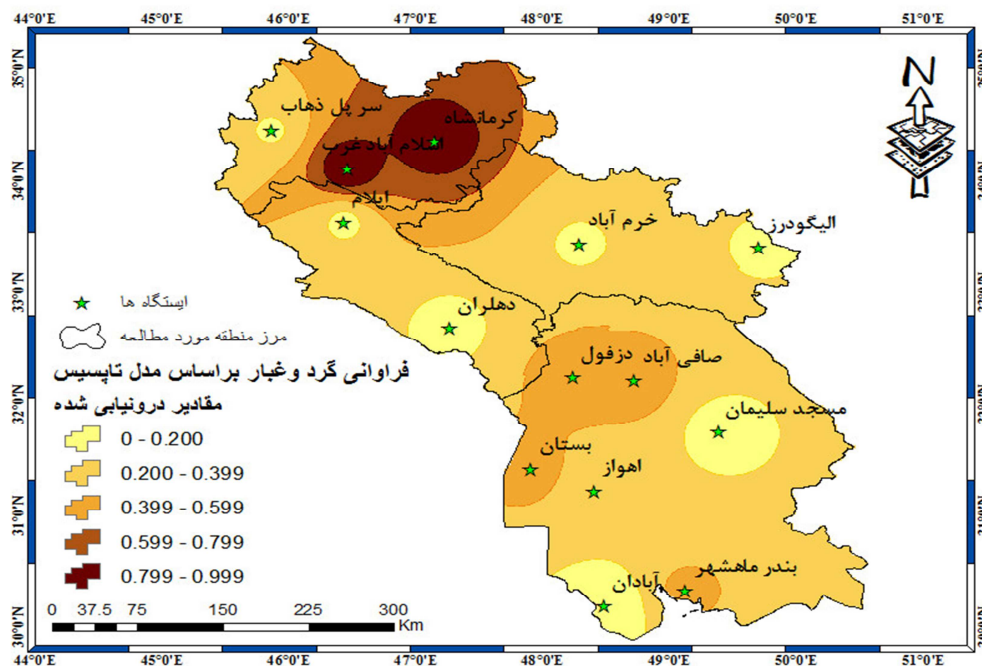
44°0'E 45°0'E 46°0'E 47°0'E 48°0'E 49°0'E 50°0'E 51°0'E

35°0'N
34°0'N
33°0'N
32°0'N
31°0'N
30°0'N

N

سر پل ذهاب
کرمانشاه
اسلام آباد غرب
ایلام
خرم آباد
الیگودرز
دهلران
دزفول
صافی آباد
مسجد سلیمان
بستان
اهواز
آبادان
بندر ماهشهر

ایستگاه ها
مرز منطقه مورد مطالعه

فراوانی گرد وغبار براساس مدل تاپسیس
مقادیر درونیابی شده

0 - 0.200
0.200 - 0.399
0.399 - 0.599
0.599 - 0.799
0.799 - 0.999

0 37.5 75 150 225 300
Km

44°0'E 45°0'E 46°0'E 47°0'E 48°0'E 49°0'E 50°0'E 51°0'E